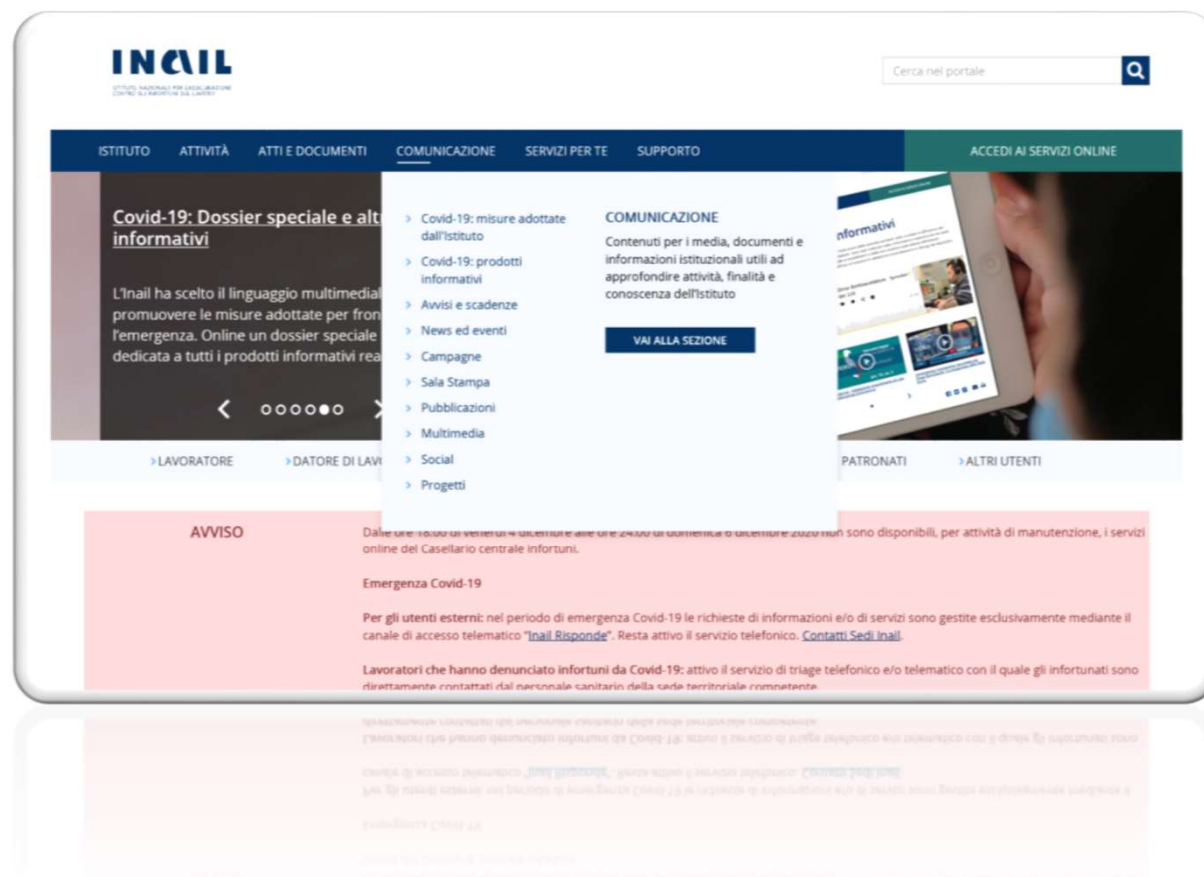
INAIL
ISTITUTO NAZIONALE PER L'ASSICURAZIONE CONTRO GLI INFORTUNI SUL LAVORO

Cerca nel portale

ISTITUTO ATTIVITÀ ATTI E DOCUMENTI COMUNICAZIONE SERVIZI PER TE SUPPORTO

ACCEDI AI SERVIZI ONLINE

Covid-19: Dossier speciale e alt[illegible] informativi

L'Inail ha scelto il linguaggio multimedial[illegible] promuovere le misure adottate per fron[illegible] l'emergenza. Online un dossier speciale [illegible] dedicata a tutti i prodotti informativi rea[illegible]

> Covid-19: misure adottate dall'Istituto
> Covid-19: prodotti informativi
> Avvisi e scadenze
> News ed eventi
> Campagne
> Sala Stampa
> Pubblicazioni
> Multimedia
> Social
> Progetti

COMUNICAZIONE
Contenuti per i media, documenti e informazioni istituzionali utili ad approfondire attività, finalità e conoscenza dell'Istituto

VAI ALLA SEZIONE

informativi

>LAVORATORE >DATORE DI LAV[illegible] PATRONATI >ALTRI UTENTI

AVVISO

Dalle ore 18.00 di venerdì 4 dicembre alle ore 24.00 di domenica 6 dicembre 2020 non sono disponibili, per attività di manutenzione, i servizi online del Casellario centrale infortuni.

Emergenza Covid-19

Per gli utenti esterni: nel periodo di emergenza Covid-19 le richieste di informazioni e/o di servizi sono gestite esclusivamente mediante il canale di accesso telematico "Inail Risponde". Resta attivo il servizio telefonico. Contatti Sedi Inail.

Lavoratori che hanno denunciato infortuni da Covid-19: attivo il servizio di triage telefonico e/o telematico con il quale gli infortunati sono direttamente contattati dal personale sanitario della sede territoriale competente.